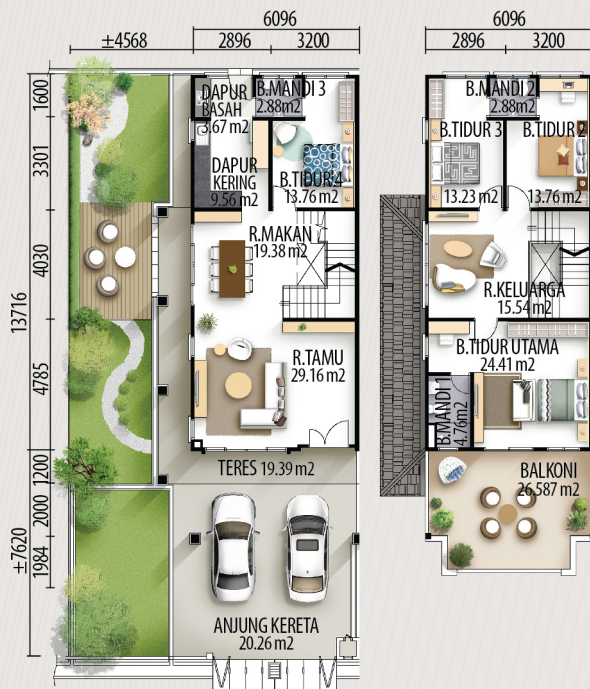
6096
±4568
2896
3200
1600
3301
4030
13716
4785
1200
2000
±7620
1984
DAPUR BASAH 3.67 m2
B.MANDI 3 2.88m2
DAPUR KERING 9.56 m2
B.TIDUR 4 13.76 m2
R.MAKAN 19.38 m2
R.TAMU 29.16 m2
TERES 19.39 m2
ANJUNG KERETA 20.26 m2
6096
2896
3200
B.MANDI 2 2.88m2
B.TIDUR 3
B.TIDUR 2
13.23 m2
13.76 m2
R.KELUARGA 15.54 m2
B.TIDUR UTAMA 24.41 m2
B.MANDI 1 4.76m2
BALKONI 26.587 m2